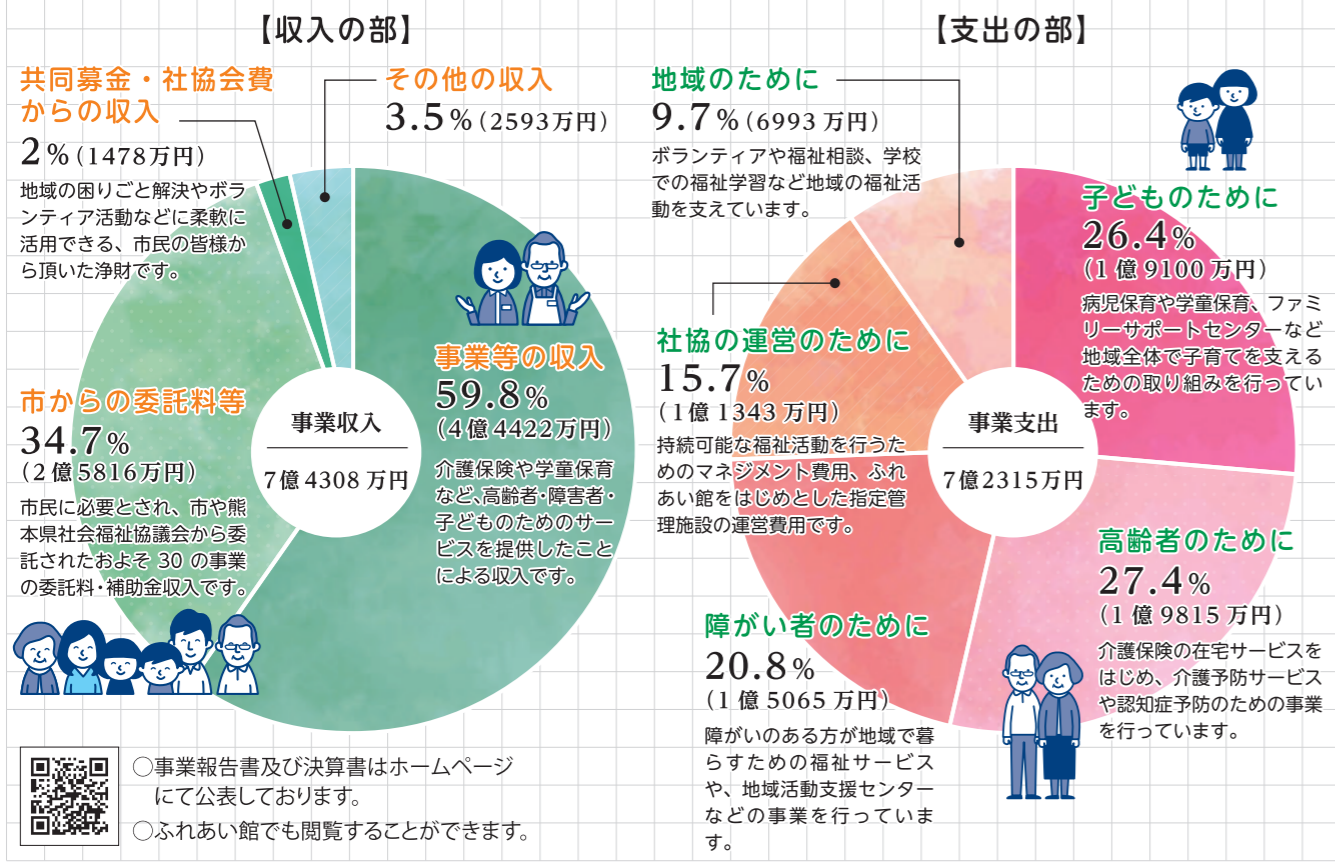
【収入の部】

共同募金・社協会費からの収入
2%（1478万円）
地域の困りごと解決やボランティア活動などに柔軟に活用できる、市民の皆様から頂いた浄財です。

その他の収入
3.5%（2593万円）

事業等の収入
59.8%
（4億4422万円）
介護保険や学童保育など､高齢者･障害者･子どものためのサービスを提供したことによる収入です。

市からの委託料等
34.7%
（2億5816万円）
市民に必要とされ、市や熊本県社会福祉協議会から委託されたおよそ 30 の事業の委託料･補助金収入です。

事業収入
7億4308万円

○事業報告書及び決算書はホームページにて公表しております。
○ふれあい館でも閲覧することができます。

【支出の部】

地域のために
9.7%（6993万円）
ボランティアや福祉相談、学校での福祉学習など地域の福祉活動を支えています。

子どものために
26.4%
（1億9100万円）
病児保育や学童保育、ファミリーサポートセンターなど地域全体で子育てを支えるための取り組みを行っています。

社協の運営のために
15.7%
（1億1343万円）
持続可能な福祉活動を行うためのマネジメント費用、ふれあい館をはじめとした指定管理施設の運営費用です。

事業支出
7億2315万円

高齢者のために
27.4%
（1億9815万円）
介護保険の在宅サービスをはじめ、介護予防サービスや認知症予防のための事業を行っています。

障がい者のために
20.8%
（1億5065万円）
障がいのある方が地域で暮らすための福祉サービスや、地域活動支援センターなどの事業を行っています。